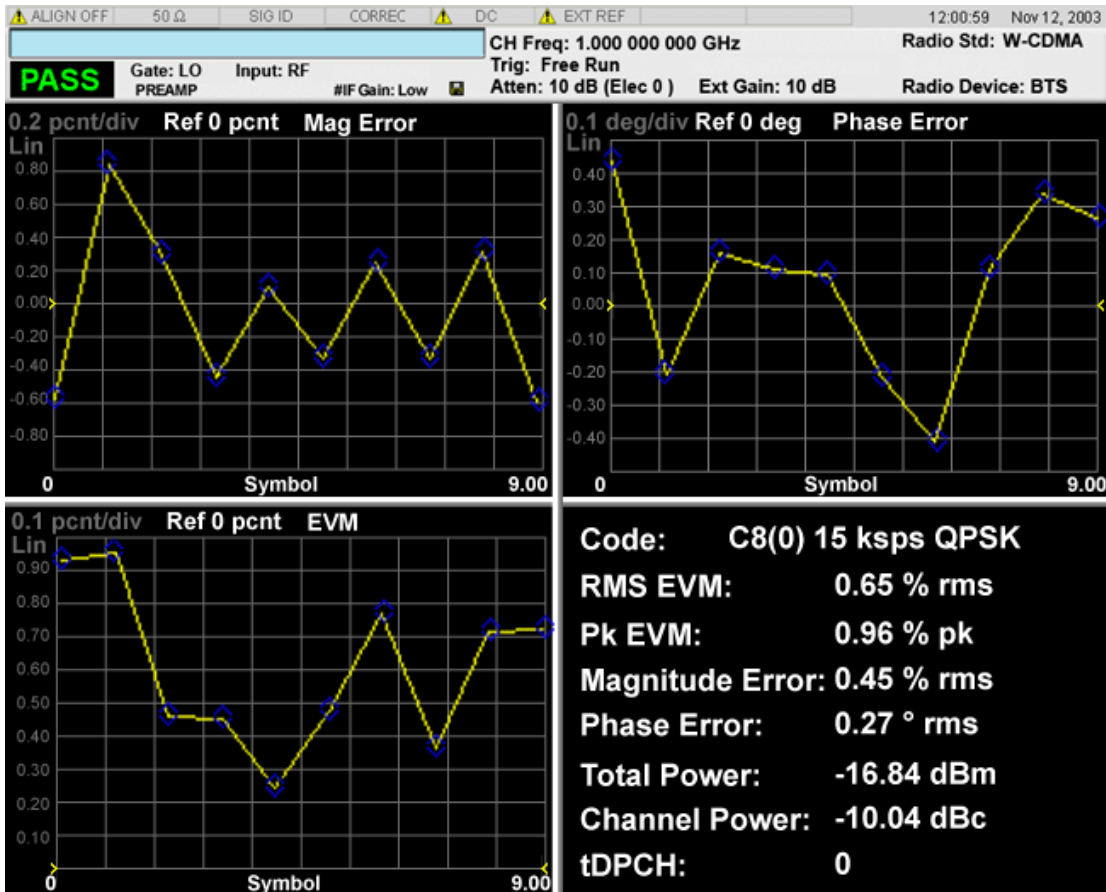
ALIGN OFF | 50 Ω | SIG ID | CORREC | DC | EXT REF | 12:00:59 Nov 12, 2003

CH Freq: 1.000 000 000 GHz
Trig: Free Run
Atten: 10 dB (Elec 0 ) Ext Gain: 10 dB

Radio Std: W-CDMA
Radio Device: BTS

PASS Gate: LO PREAMP Input: RF #IF Gain: Low

0.2 pcnt/div Ref 0 pcnt Mag Error
Lin
0.80
0.60
0.40
0.20
0.00
-0.20
-0.40
-0.60
-0.80
0 Symbol 9.00

0.1 deg/div Ref 0 deg Phase Error
Lin
0.40
0.30
0.20
0.10
0.00
-0.10
-0.20
-0.30
-0.40
0 Symbol 9.00

0.1 pcnt/div Ref 0 pcnt EVM
Lin
0.90
0.80
0.70
0.60
0.50
0.40
0.30
0.20
0.10
0 Symbol 9.00

Code: C8(0) 15 ksps QPSK
RMS EVM: 0.65 % rms
Pk EVM: 0.96 % pk
Magnitude Error: 0.45 % rms
Phase Error: 0.27 ° rms
Total Power: -16.84 dBm
Channel Power: -10.04 dBc
tDPCH: 0